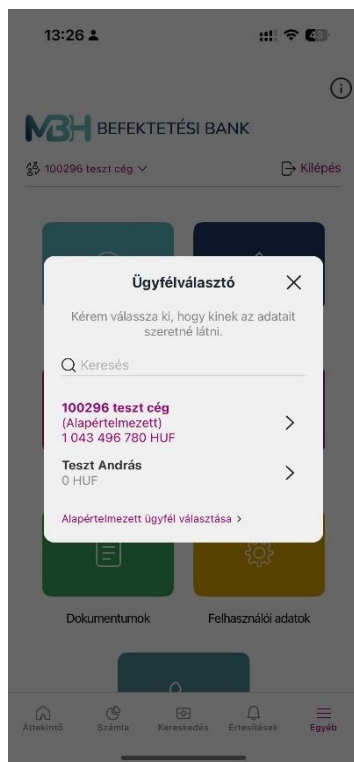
13:26

MBH BEFEKTETÉSI BANK

100296 teszt cég

Kilépés

Ügyfélválasztó

Kérem válassza ki, hogy kinek az adatait szeretné látni.

Keresés

100296 teszt cég
(Alapértelmezett)
1 043 496 780 HUF

Teszt András
0 HUF

Alapértelmezett ügyfél választása >

Dokumentumok

Felhasználói adatok

Áttekintő

Számla

Kereskedés

Értesítések

Egyéb